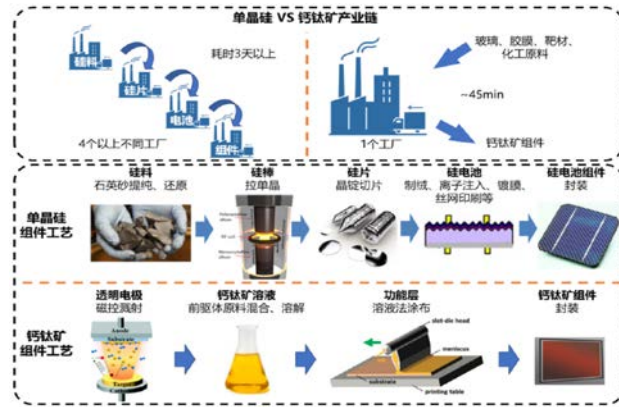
单晶硅 VS 钙钛矿产业链

硅料
耗时3天以上
硅片
电池
组件
4个以上不同工厂

玻璃、胶膜、靶材、化工原料
~45min
1个工厂
钙钛矿组件

单晶硅组件工艺
硅料
石英砂提纯、还原
硅棒
拉单晶
硅片
晶锭切片
硅电池
制绒、离子注入、镀膜、丝网印刷等
硅电池组件
封装

钙钛矿组件工艺
透明电极
磁控溅射
Anode
Substrate
Target
钙钛矿溶液
前驱体原料混合、溶解
功能层
溶液法涂布
slot-die head
meniscus
substrate
printing table
钙钛矿组件
封装